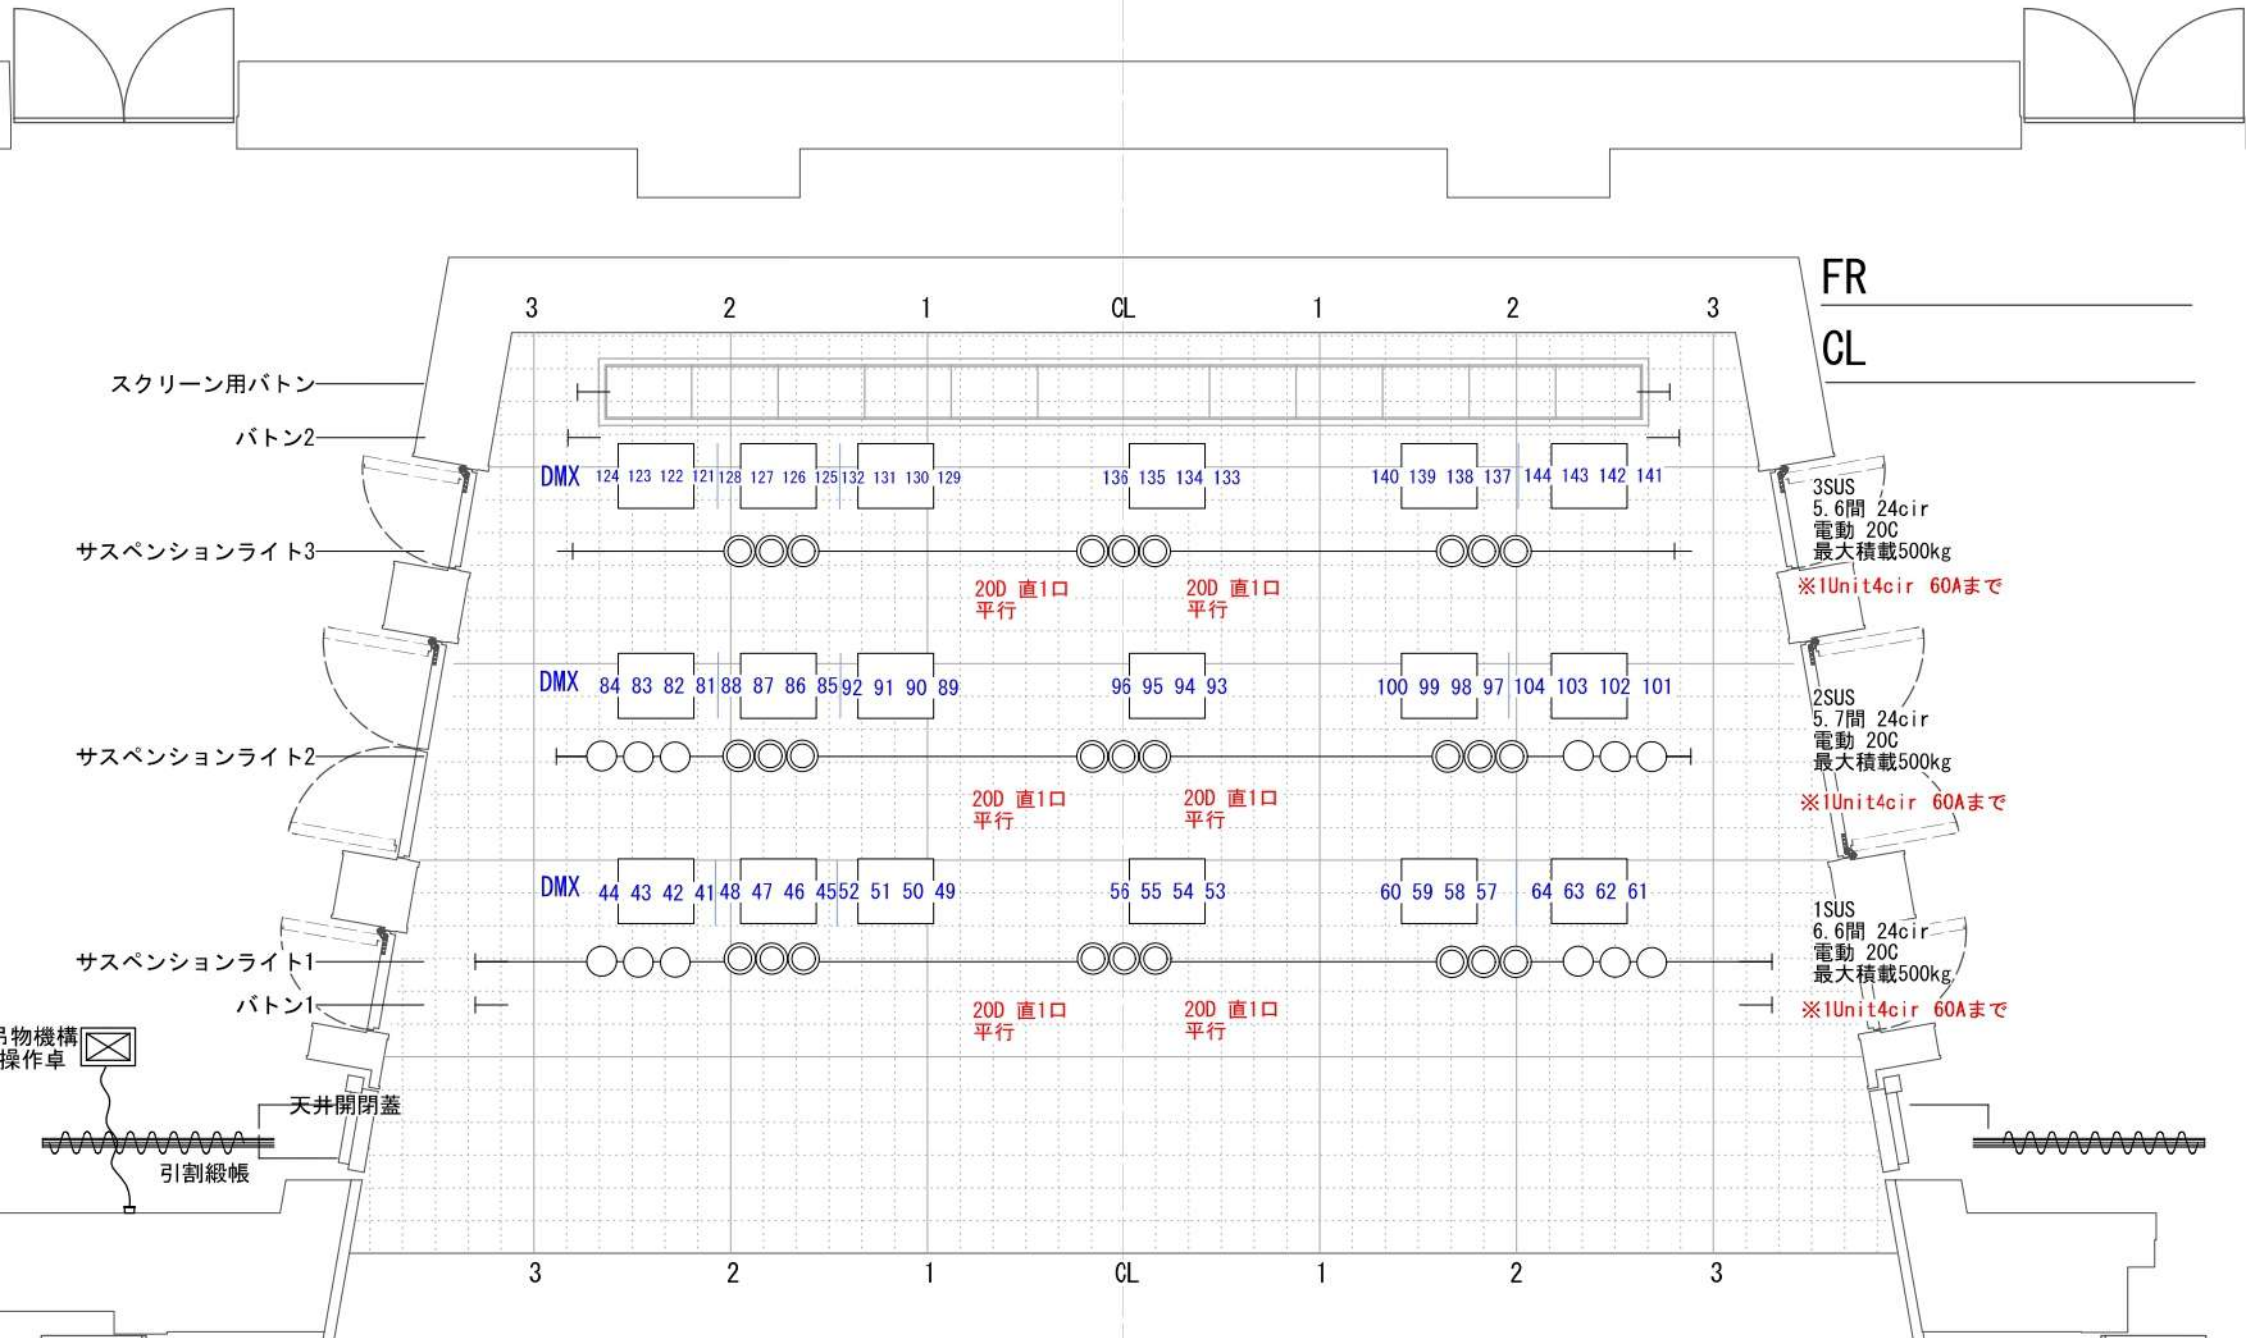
FR

CL

3 2 1 CL 1 2 3

スクリーン用バトン
バトン2

DMX 124 123 122 121 128 127 126 125 132 131 130 129 136 135 134 133 140 139 138 137 144 143 142 141

3SUS
5.6間 24cir
電動 20C
最大積載500kg
※1Unit4cir 60Aまで

サスペンションライト3

20D 直1口
平行

20D 直1口
平行

DMX 84 83 82 81 88 87 86 85 92 91 90 89 96 95 94 93 100 99 98 97 104 103 102 101

2SUS
5.7間 24cir
電動 20C
最大積載500kg
※1Unit4cir 60Aまで

サスペンションライト2

20D 直1口
平行

20D 直1口
平行

DMX 44 43 42 41 48 47 46 45 52 51 50 49 56 55 54 53 60 59 58 57 64 63 62 61

1SUS
6.6間 24cir
電動 20C
最大積載500kg
※1Unit4cir 60Aまで

サスペンションライト1
バトン1

20D 直1口
平行

20D 直1口
平行

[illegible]物機構
操作卓

天井開閉蓋

引割緞帳

3 2 1 CL 1 2 3